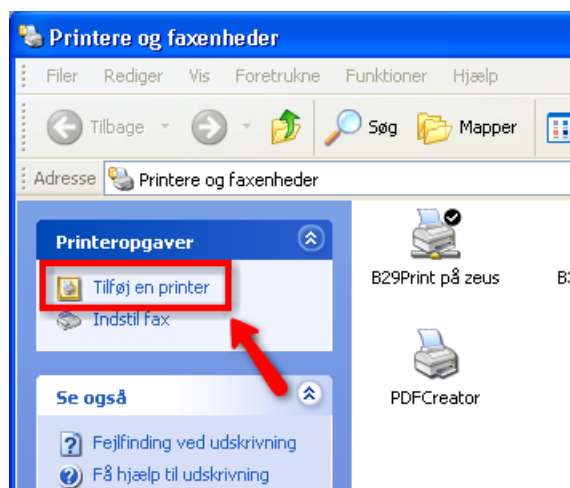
Printere og faxenheder

Filer Rediger Vis Foretrukne Funktioner Hjælp

Tilbage Søg Mapper

Adresse Printere og faxenheder

Printeropgaver

Tilføj en printer

Indstil fax

Se også

Fejlfinding ved udskrivning

Få hjælp til udskrivning

B29Print på zeus

B3

PDFCreator